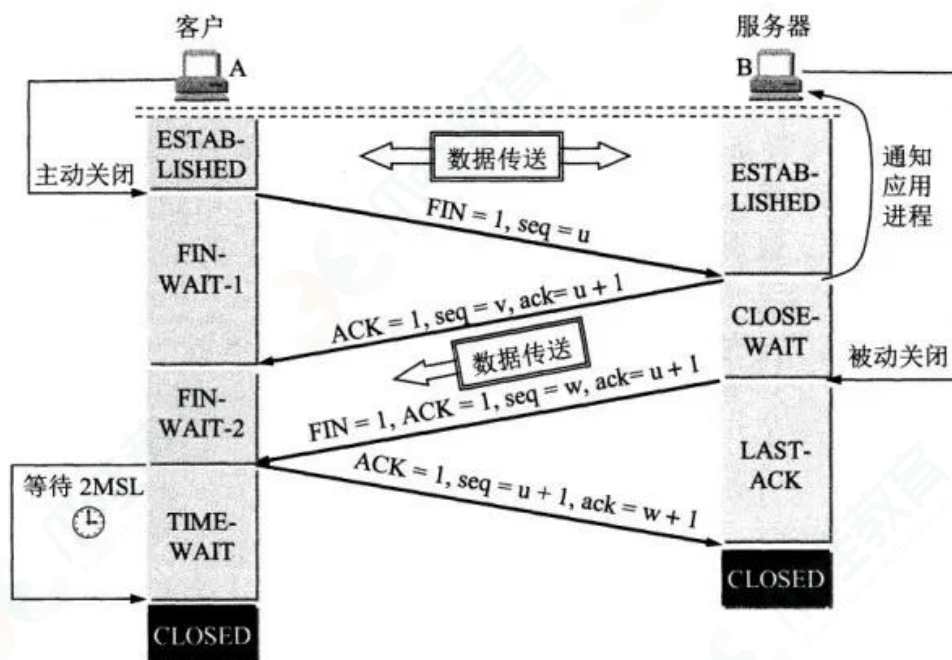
客户

服务器

A

B

主动关闭

ESTABLISHED

数据传送

ESTABLISHED

通知应用进程

FIN = 1, seq = u

FIN-WAIT-1

ACK = 1, seq = v, ack= u + 1

CLOSE-WAIT

数据传送

被动关闭

FIN-WAIT-2

FIN = 1, ACK = 1, seq = w, ack= u + 1

LAST-ACK

等待 2MSL

ACK = 1, seq = u + 1, ack = w + 1

TIME-WAIT

CLOSED

CLOSED